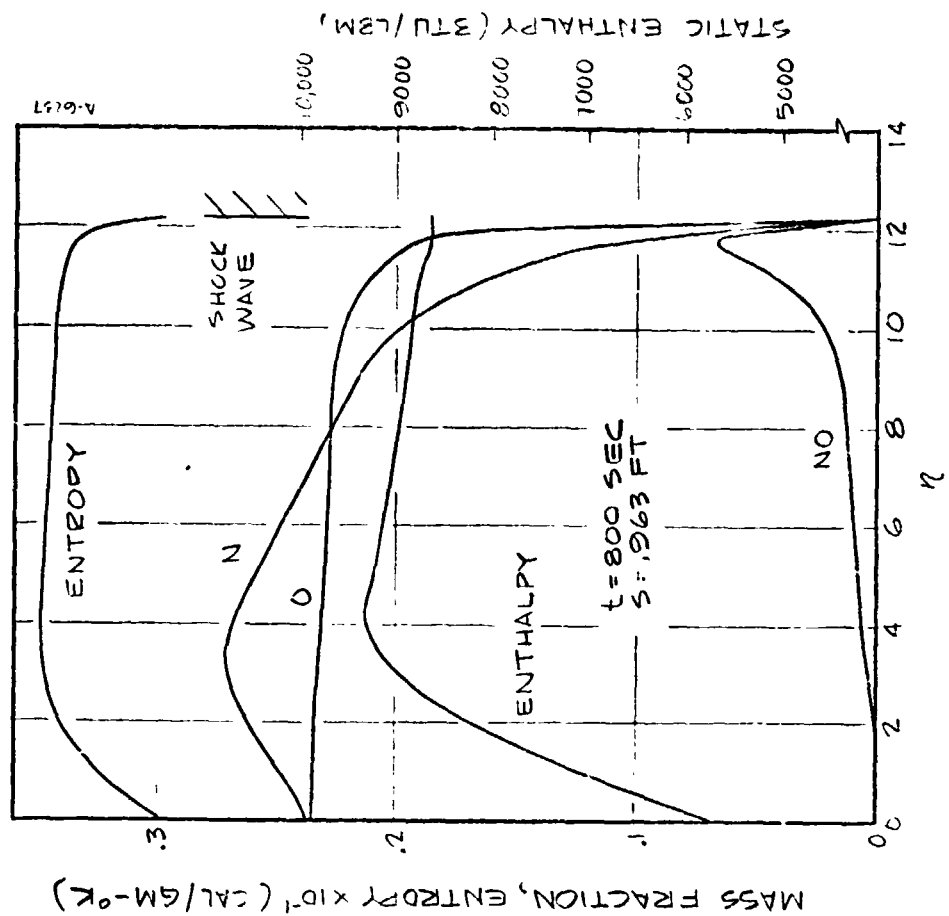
A-6137

STATIC ENTHALPY (BTU/LBM)

10,000
9000
8000
7000
6000
5000

SHOCK WAVE

ENTROPY

N

O

ENTHALPY

t = 800 SEC
S = .963 FT

NO

.3
.2
.1
0.0

0
2
4
6
8
10
12
14

$\eta$

MASS FRACTION, ENTROPY $\times 10^{-1}$ (CAL/GM-°K)